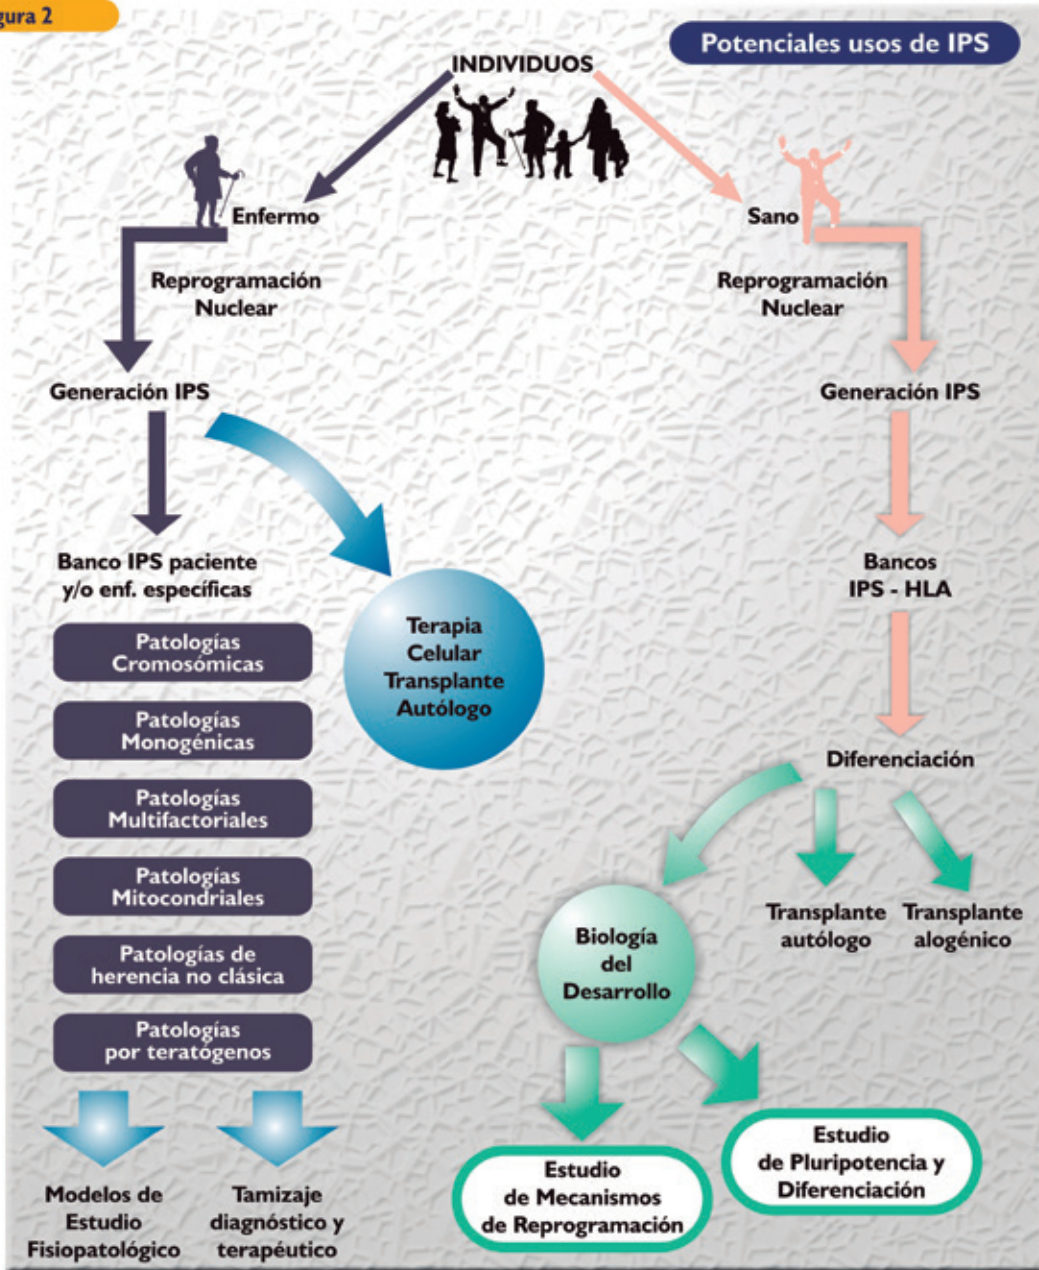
gura 2

Potenciales usos de IPS

INDIVIDUOS

Enfermo

Sano

Reprogramación Nuclear

Reprogramación Nuclear

Generación IPS

Generación IPS

Banco IPS paciente y/o enf. específicas

Terapia Celular Transplante Autólogo

Bancos IPS - HLA

Patologías Cromosómicas

Patologías Monogénicas

Patologías Multifactoriales

Patologías Mitocondriales

Patologías de herencia no clásica

Patologías por teratógenos

Diferenciación

Biología del Desarrollo

Transplante autólogo

Transplante alogénico

Modelos de Estudio Fisiopatológico

Tamizaje diagnóstico y terapéutico

Estudio de Mecanismos de Reprogramación

Estudio de Pluripotencia y Diferenciación